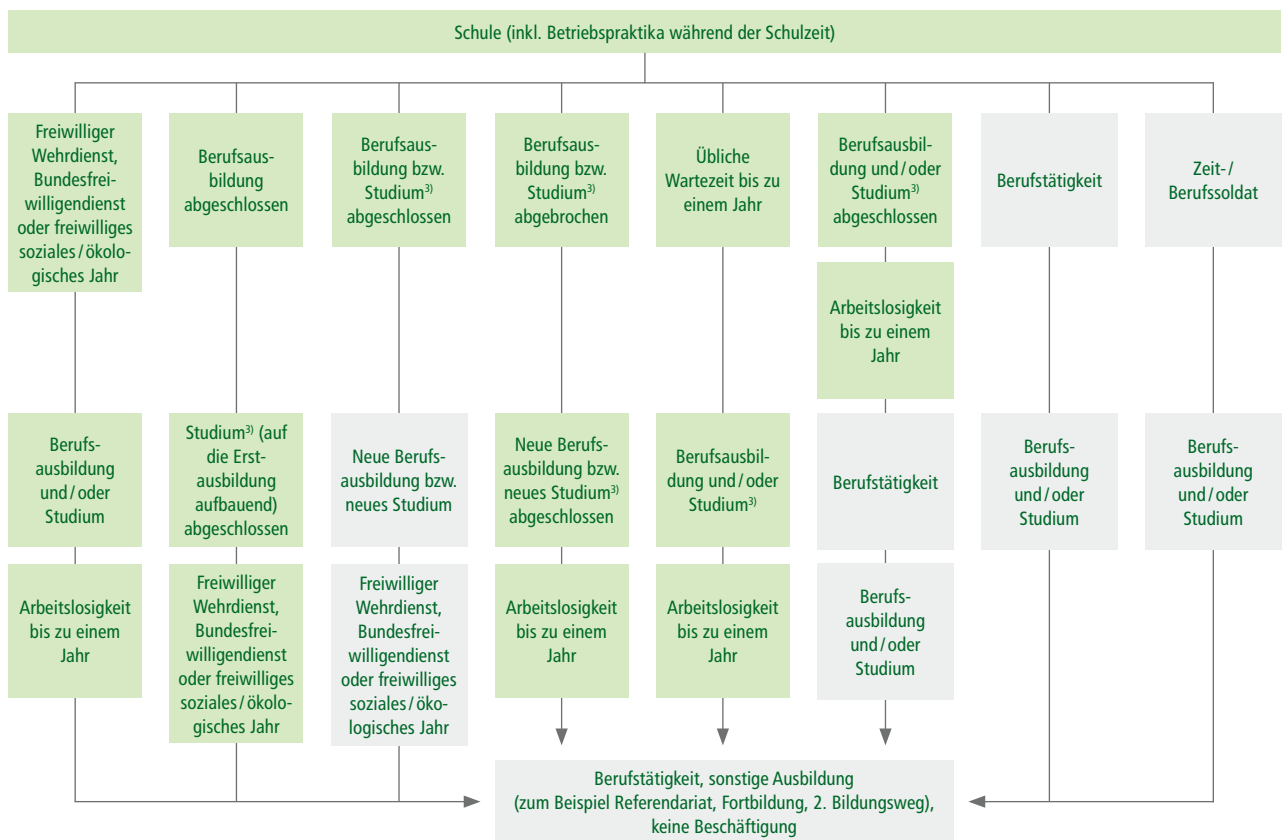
Schule (inkl. Betriebspraktika während der Schulzeit)

Freiwilliger Wehrdienst, Bundesfreiwilligendienst oder freiwilliges soziales / ökologisches Jahr

Berufsausbildung abgeschlossen

Berufsausbildung bzw. Studium$^{3)}$ abgeschlossen

Berufsausbildung bzw. Studium$^{3)}$ abgebrochen

Übliche Wartezeit bis zu einem Jahr

Berufsausbildung und / oder Studium$^{3)}$ abgeschlossen

Berufstätigkeit

Zeit- / Berufssoldat

Arbeitslosigkeit bis zu einem Jahr

Berufsausbildung und / oder Studium

Studium$^{3)}$ (auf die Erstausbildung aufbauend) abgeschlossen

Neue Berufsausbildung bzw. neues Studium

Neue Berufsausbildung bzw. neues Studium$^{3)}$ abgeschlossen

Berufsausbildung und / oder Studium$^{3)}$

Berufstätigkeit

Berufsausbildung und / oder Studium

Berufsausbildung und / oder Studium

Arbeitslosigkeit bis zu einem Jahr

Freiwilliger Wehrdienst, Bundesfreiwilligendienst oder freiwilliges soziales / ökologisches Jahr

Freiwilliger Wehrdienst, Bundesfreiwilligendienst oder freiwilliges soziales / ökologisches Jahr

Arbeitslosigkeit bis zu einem Jahr

Arbeitslosigkeit bis zu einem Jahr

Berufsausbildung und / oder Studium

Berufstätigkeit, sonstige Ausbildung (zum Beispiel Referendariat, Fortbildung, 2. Bildungsweg), keine Beschäftigung